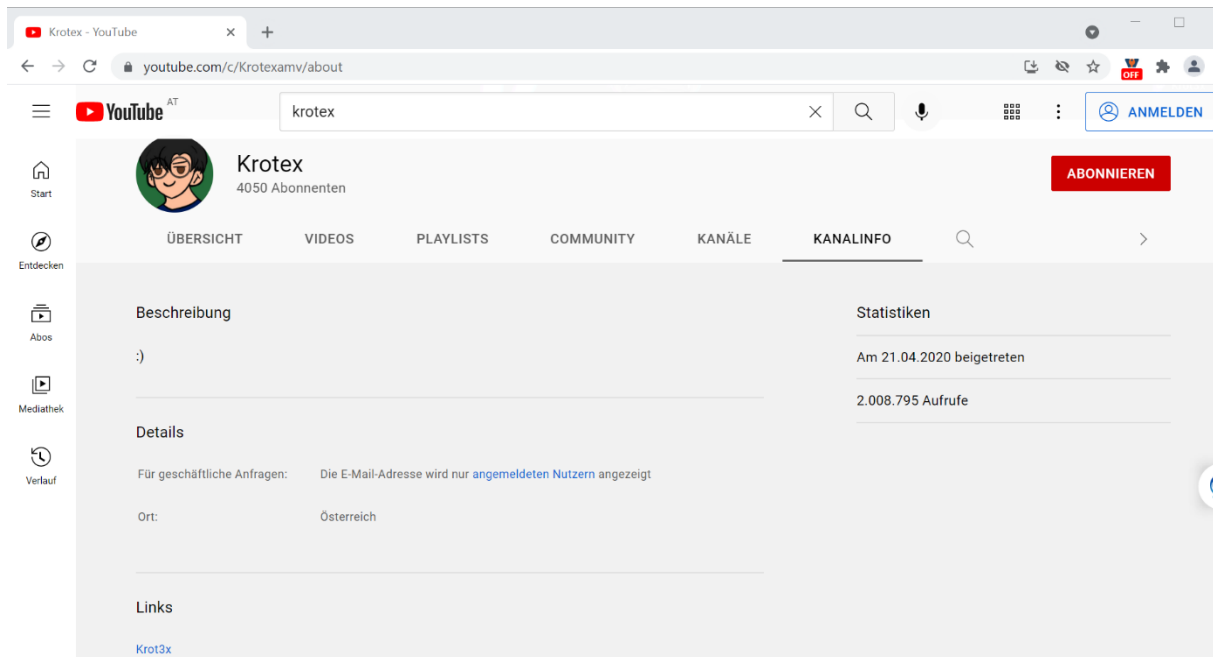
Krotex - YouTube ×
+

youtube.com/c/Krotexamv/about

OFF

YouTube AT

krotex

ANMELDEN

Start

Entdecken

Abos

Mediathek

Verlauf

Krotex
4050 Abonnenten

ABONNIEREN

ÜBERSICHT VIDEOS PLAYLISTS COMMUNITY KANÄLE KANALINFO

Beschreibung

:)

Details

Für geschäftliche Anfragen: Die E-Mail-Adresse wird nur angemeldeten Nutzern angezeigt

Ort: Österreich

Links

Krot3x

Statistiken

Am 21.04.2020 beigetreten

2.008.795 Aufrufe